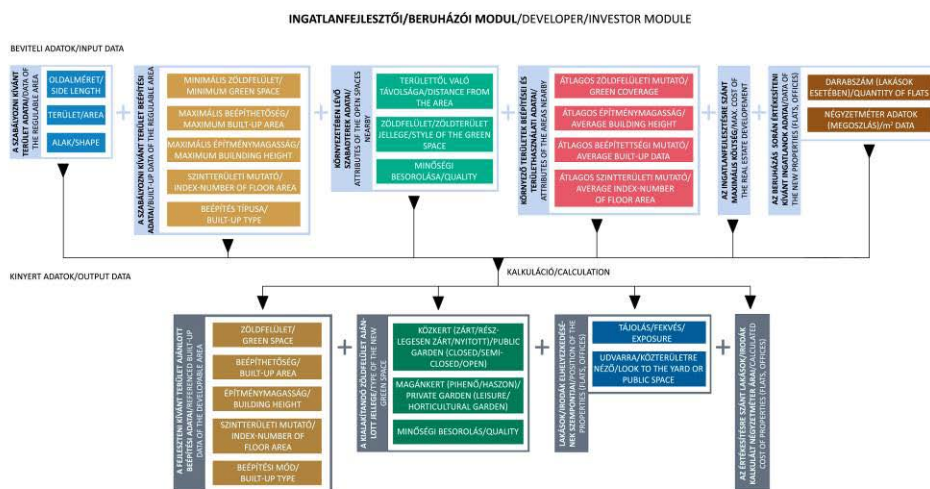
INGATLANFEJLESZTŐI/BERUHÁZÓI MODUL/DEVELOPER/INVESTOR MODULE

BEVITELI ADATOK/INPUT DATA

A SZABÁLYOZNI KÍVÁNT TERÜLET ADATAI/DATA OF THE REGULABLE AREA

OLDALMÉRET/ SIDE LENGTH

TERÜLET/AREA

ALAK/SHAPE

A SZABÁLYOZNI KÍVÁNT TERÜLET BEÉPÍTÉSI ADATAI/BUILT-UP DATA OF THE REGULABLE AREA

MINIMÁLIS ZÖLDFELÜLET/ MINIMUM GREEN SPACE

MAXIMÁLIS BEÉPÍTHETŐSÉG/ MAXIMUM BUILT-UP AREA

MAXIMÁLIS ÉPÍTMÉNYMAGASSÁG/ MAXIMUM BUILDING HEIGHT

SZINTTERÜLETI MUTATÓ/ INDEX-NUMBER OF FLOOR AREA

BEÉPÍTÉS TÍPUSA/ BUILT-UP TYPE

KÖRNYEZETBEN LÉVŐ SZABADTEREK ADATAI/ ATTRIBUTES OF THE OPEN SPACES NEARBY

TERÜLETTŐL VALÓ TÁVOLSÁGA/DISTANCE FROM THE AREA

ZÖLDFELÜLET/ZÖLDTERÜLET JELLEGE/STYLE OF THE GREEN SPACE

MINŐSÉGI BESOROLÁSA/QUALITY

KÖRNYEZŐ TERÜLETEK BEÉPÍTÉSI ÉS TERÜLETHASZNÁLATI ADATAI/ ATTRIBUTES OF THE AREAS NEARBY

ÁTLAGOS ZÖLDFELÜLETI MUTATÓ/ GREEN COVERAGE

ÁTLAGOS ÉPÍTMÉNYMAGASSÁG/ AVERAGE BUILDING HEIGHT

ÁTLAGOS BEÉPÍTETTSÉGI MUTATÓ/ AVERAGE BUILT-UP DATA

ÁTLAGOS SZINTTERÜLETI MUTATÓ/ AVERAGE INDEX-NUMBER OF FLOOR AREA

AZ INGATLANFEJLESZTÉSRE SZÁNT MAXIMÁLIS KÖLTSÉG/MAX. COST OF THE REAL ESTATE DEVELOPMENT

AZ BERUHÁZÁS SORÁN ÉRTÉKESÍTENI KÍVÁNT INGATLANOK ADATAI/DATA OF THE NEW PROPERTIES (FLATS, OFFICES)

DARABSZÁM (LAKÁSOK ESETÉBEN)/QUANTITY OF FLATS

NÉGYZETMÉTER ADATOK (MEGOSZLÁS)/m² DATA

KINYERT ADATOK/OUTPUT DATA

KALKULÁCIÓ/CALCULATION

A FEJLESZTENI KÍVÁNT TERÜLET AJÁNLOTT BEÉPÍTÉSI ADATAI/REFERENCED BUILT-UP DATA OF THE DEVELOPABLE AREA

ZÖLDFELÜLET/ GREEN SPACE

BEÉPÍTHETŐSÉG/ BUILT-UP AREA

ÉPÍTMÉNYMAGASSÁG/ BUILDING HEIGHT

SZINTTERÜLETI MUTATÓ/ INDEX-NUMBER OF FLOOR AREA

BEÉPÍTÉSI MÓD/ BUILT-UP TYPE

A KIALAKÍTANDÓ ZÖLDFELÜLET AJÁNLOTT JELLEGE/TYPE OF THE NEW GREEN SPACE

KÖZKERT (ZÁRT/RÉSZLEGESEN ZÁRT/NYITOTT)/PUBLIC GARDEN (CLOSED/SEMI-CLOSED/OPEN)

MAGÁNKERT (PIHENŐ/HASZON)/ PRIVATE GARDEN (LEISURE/ HORTICULTURAL GARDEN)

MINŐSÉGI BESOROLÁS/QUALITY

LAKÁSOK/IRODÁK ELHELYEZKEDÉSÉNEK SZEMPONTJAI/POSITION OF THE PROPERTIES (FLATS, OFFICES)

TÁJOLÁS/FEKVÉS/ EXPOSURE

UDVARRA/KÖZTERÜLETRE NÉZŐ/LOOK TO THE YARD OR PUBLIC SPACE

AZ ÉRTÉKESÍTÉSRE SZÁNT LAKÁSOK/IRODÁK KALKULÁLT NÉGYZETMÉTER ÁRA/CALCULATED COST OF PROPERTIES (FLATS, OFFICES)